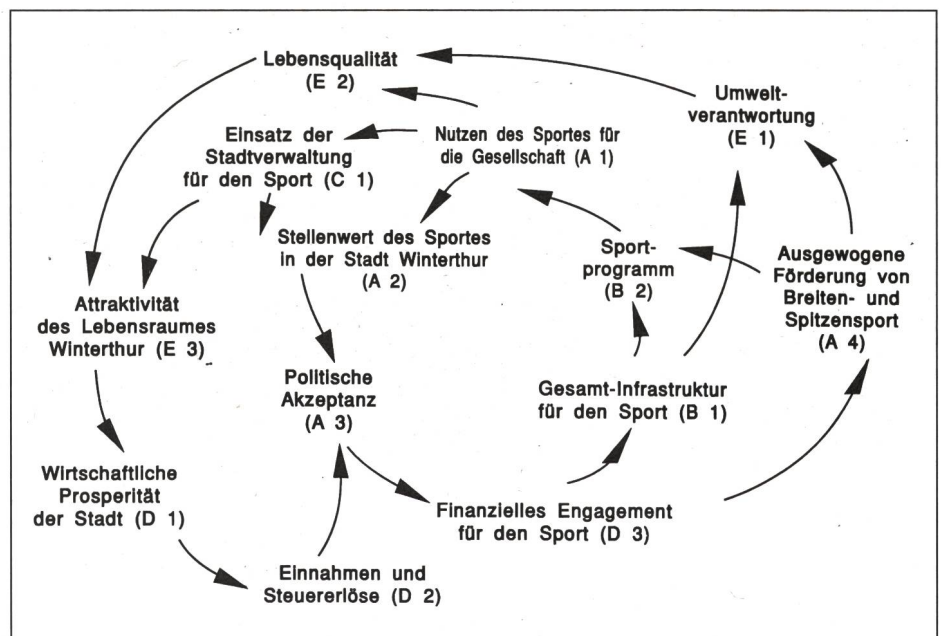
Lebensqualität
(E 2)

Umweltverantwortung
(E 1)

Einsatz der Stadtverwaltung für den Sport (C 1)

Nutzen des Sportes für die Gesellschaft (A 1)

Stellenwert des Sportes in der Stadt Winterthur
(A 2)

Sportprogramm
(B 2)

Ausgewogene Förderung von Breiten- und Spitzensport
(A 4)

Attraktivität des Lebensraumes Winterthur (E 3)

Politische Akzeptanz
(A 3)

Gesamt-Infrastruktur für den Sport (B 1)

Wirtschaftliche Prosperität der Stadt (D 1)

Finanzielles Engagement für den Sport (D 3)

Einnahmen und Steuererlöse (D 2)